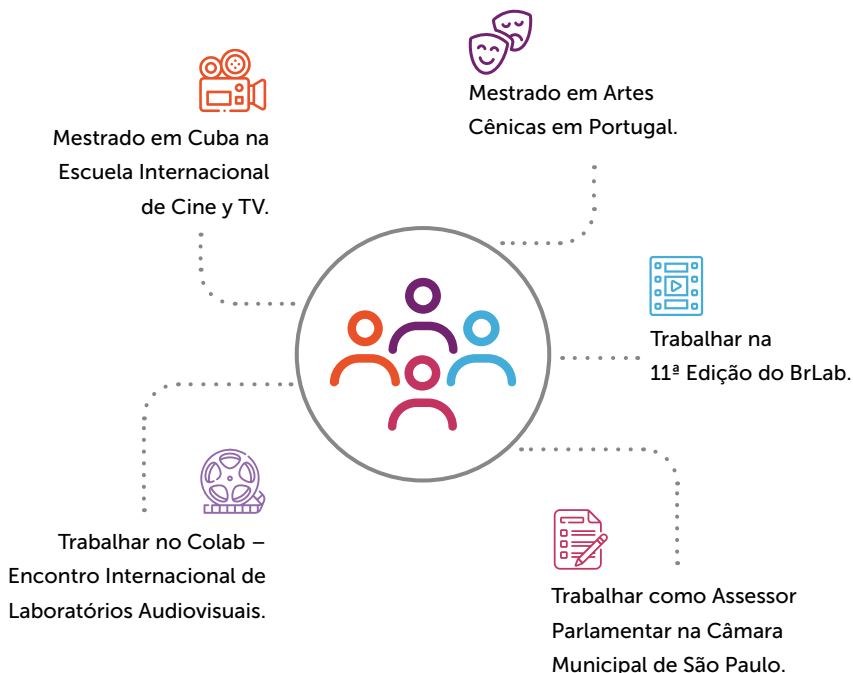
Mestrado em Artes Cênicas em Portugal.

Mestrado em Cuba na Escuela Internacional de Cine y TV.

Trabalhar na 11ª Edição do BrLab.

Trabalhar no Colab – Encontro Internacional de Laboratórios Audiovisuais.

Trabalhar como Assessor Parlamentar na Câmara Municipal de São Paulo.